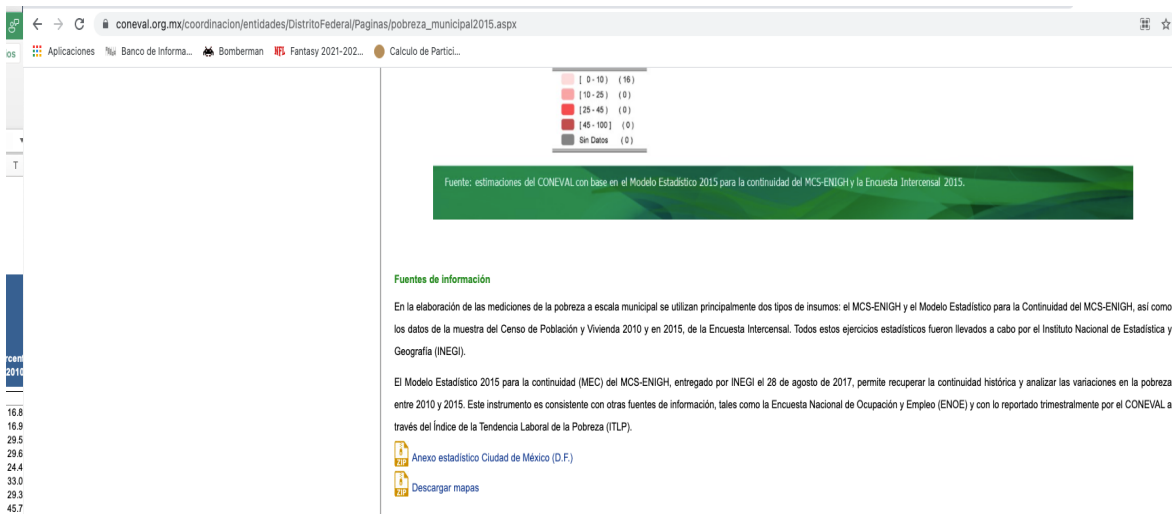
coneval.org.mx/coordinacion/entidades/DistritoFederal/Paginas/pobreza_municipal2015.aspx

Aplicaciones Banco de Informa... Bomberman Fantasy 2021-202... Calculo de Partici...

[ 0 - 10) (16)
[10 - 25) (0)
[25 - 45) (0)
[45 - 100] (0)
Sin Datos (0)

Fuente: estimaciones del CONEVAL con base en el Modelo Estadístico 2015 para la continuidad del MCS-ENIGH y la Encuesta Intercensal 2015.

Fuentes de información

En la elaboración de las mediciones de la pobreza a escala municipal se utilizan principalmente dos tipos de insumos: el MCS-ENIGH y el Modelo Estadístico para la Continuidad del MCS-ENIGH, así como los datos de la muestra del Censo de Población y Vivienda 2010 y en 2015, de la Encuesta Intercensal. Todos estos ejercicios estadísticos fueron llevados a cabo por el Instituto Nacional de Estadística y Geografía (INEGI).

El Modelo Estadístico 2015 para la continuidad (MEC) del MCS-ENIGH, entregado por INEGI el 28 de agosto de 2017, permite recuperar la continuidad histórica y analizar las variaciones en la pobreza entre 2010 y 2015. Este instrumento es consistente con otras fuentes de información, tales como la Encuesta Nacional de Ocupación y Empleo (ENOE) y con lo reportado trimestralmente por el CONEVAL a través del Índice de la Tendencia Laboral de la Pobreza (ITLP).

ZIP Anexo estadístico Ciudad de México (D.F.)

ZIP Descargar mapas

rcen
2010

16.8
16.9
29.5
29.6
24.4
33.0
29.3
45.7